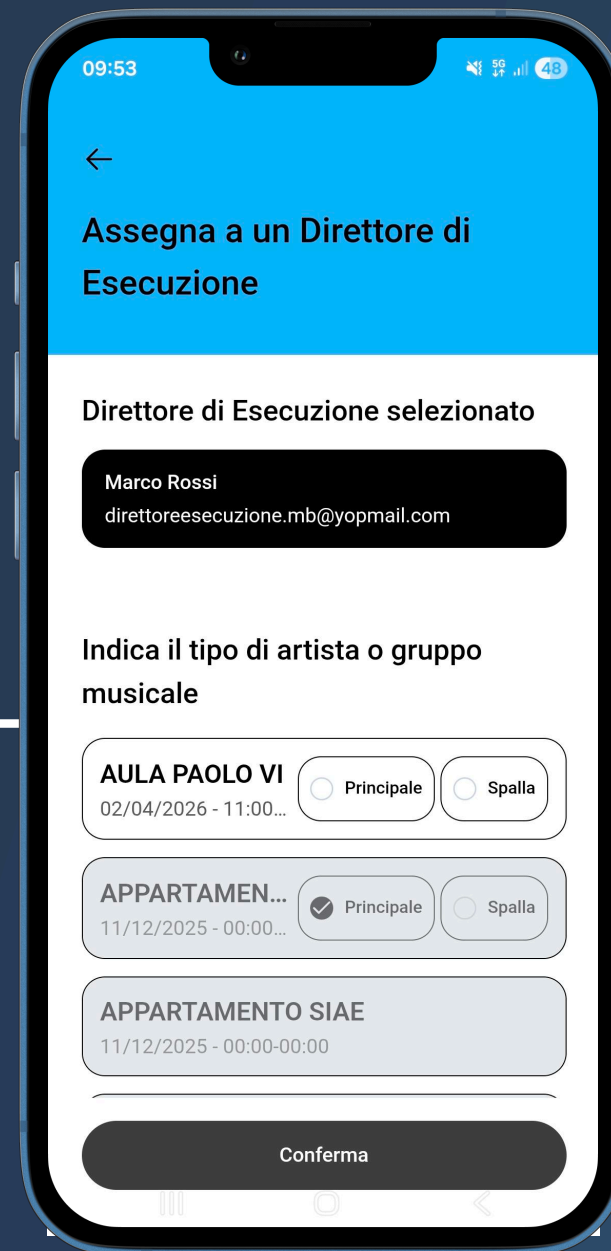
09:53

5G

48

←

Assegna a un Direttore di Esecuzione

Direttore di Esecuzione selezionato

Marco Rossi
direttoreesecuzione.mb@yopmail.com

Indica il tipo di artista o gruppo musicale

AULA PAOLO VI
02/04/2026 - 11:00...
Principale
Spalla

APPARTAMEN...
11/12/2025 - 00:00...
Principale
Spalla

APPARTAMENTO SIAE
11/12/2025 - 00:00-00:00

Conferma